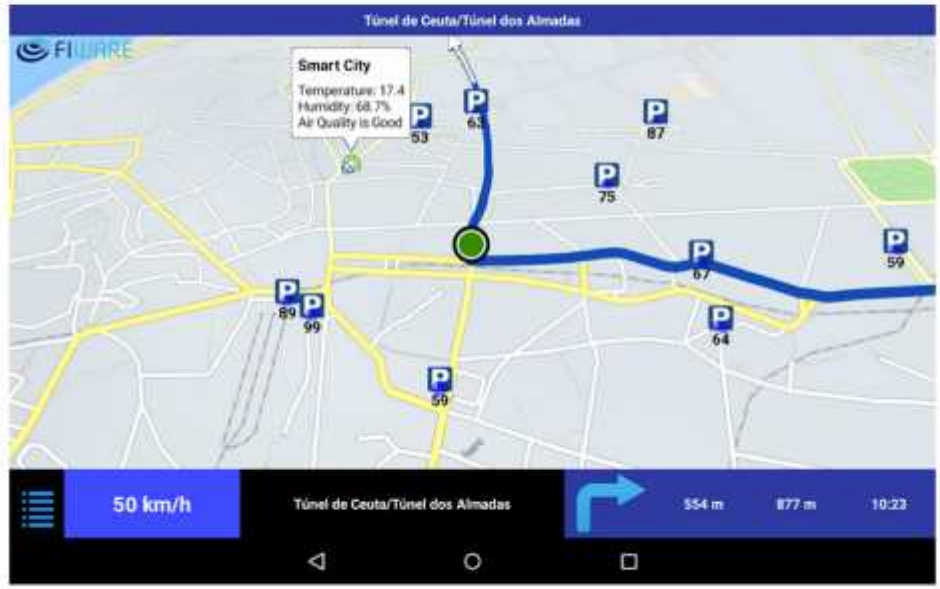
Túnel de Ceuta/Túnel dos Almadas

FIWARE

Smart City
Temperature: 17.4
Humidity: 68.7%
Air Quality is Good

P 53
P 63
P 87
P 75
P 67
P 59
P 89
P 99
P 64
P 59

50 km/h
Túnel de Ceuta/Túnel dos Almadas
554 m
877 m
10:23